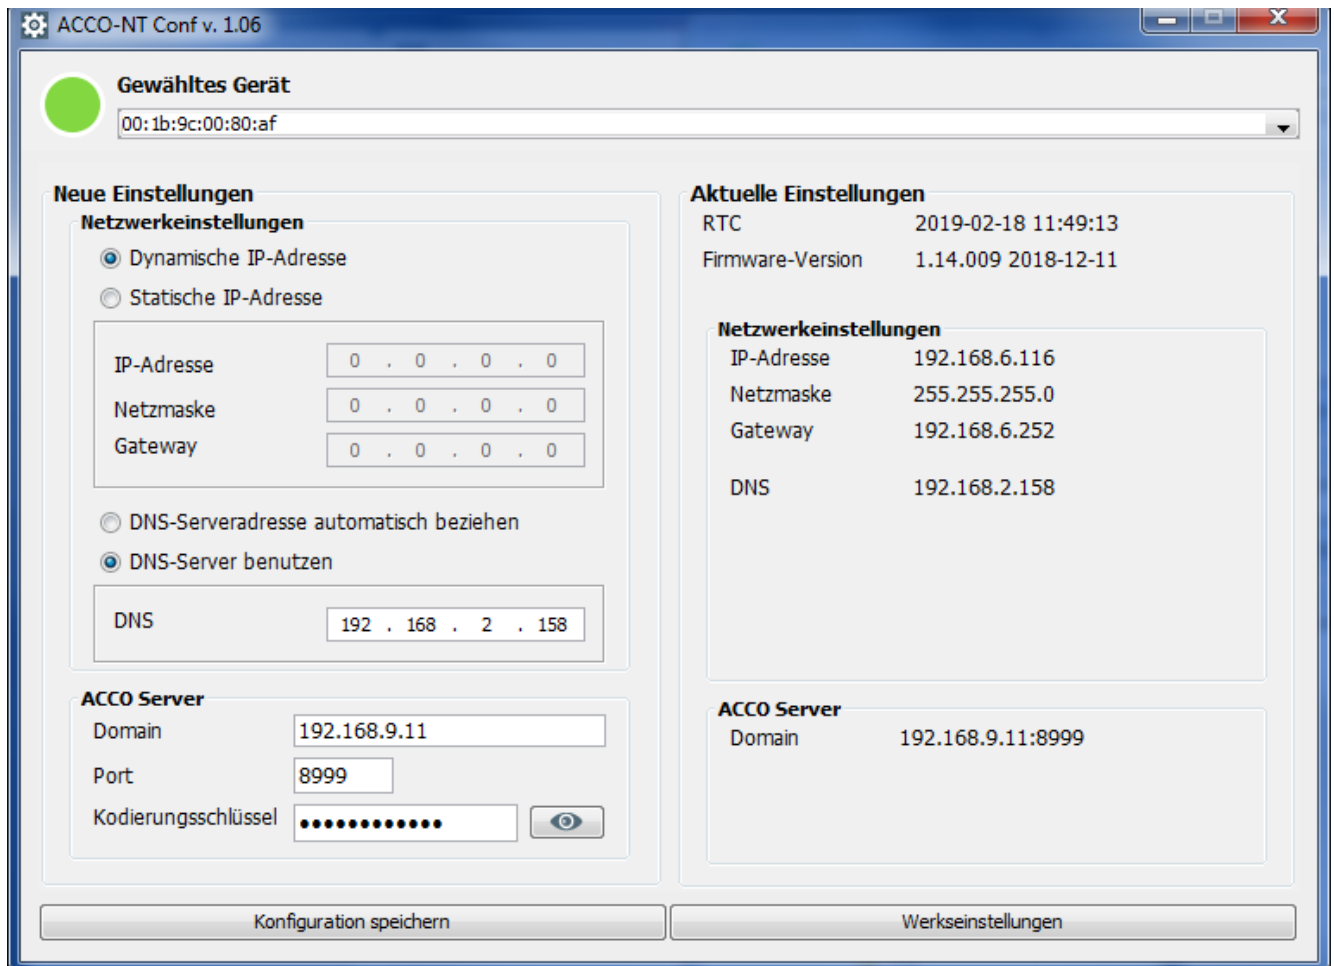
ACCO-NT Conf v. 1.06

Gewähltes Gerät
00:1b:9c:00:80:af

Neue Einstellungen
Netzwerkeinstellungen
Dynamische IP-Adresse
Statische IP-Adresse

| | |
|---|---|
| IP-Adresse | 0 . 0 . 0 . 0 |
| Netzmaske | 0 . 0 . 0 . 0 |
| Gateway | 0 . 0 . 0 . 0 |

DNS-Serveradresse automatisch beziehen
DNS-Server benutzen

DNS 192 . 168 . 2 . 158

ACCO Server
Domain 192.168.9.11
Port 8999
Kodierungsschlüssel •••••••••••••

Aktuelle Einstellungen
| | |
|---|---|
| RTC | 2019-02-18 11:49:13 |
| Firmware-Version | 1.14.009 2018-12-11 |

Netzwerkeinstellungen
| | |
|---|---|
| IP-Adresse | 192.168.6.116 |
| Netzmaske | 255.255.255.0 |
| Gateway | 192.168.6.252 |
| DNS | 192.168.2.158 |

ACCO Server
Domain 192.168.9.11:8999

Konfiguration speichern
Werkseinstellungen